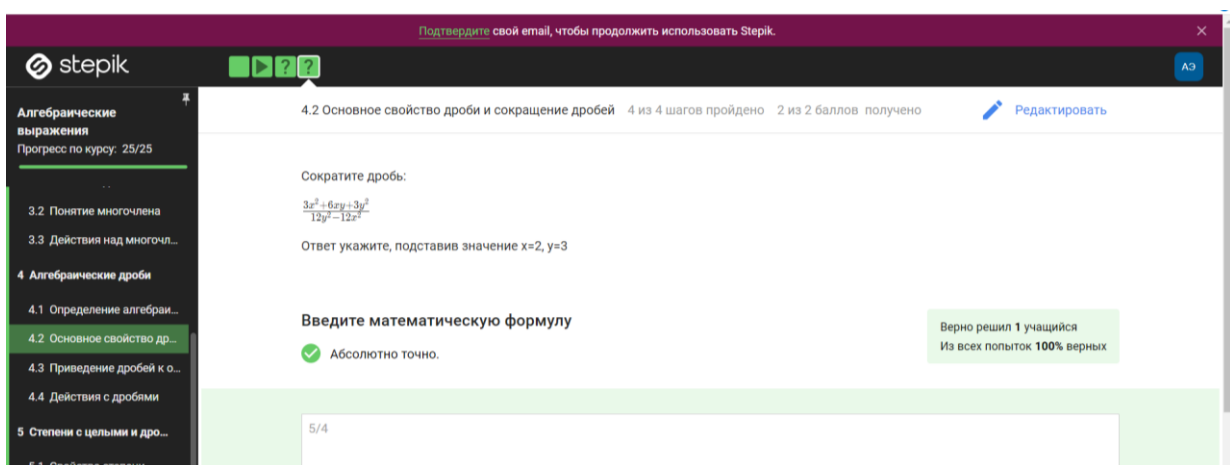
Подтвердите свой email, чтобы продолжить использовать Stepik.

stepik

?
?

АЭ

Алгебраические выражения
Прогресс по курсу: 25/25

3.2 Понятие многочлена
3.3 Действия над многочл...
4 Алгебраические дроби
4.1 Определение алгебраи...
4.2 Основное свойство др...
4.3 Приведение дробей к о...
4.4 Действия с дробями
5 Степени с целыми и дро...

4.2 Основное свойство дроби и сокращение дробей 4 из 4 шагов пройдено 2 из 2 баллов получено

Редактировать

Сократите дробь:

$\frac{3x^2+6xy+3y^2}{12y^2-12x^2}$

Ответ укажите, подставив значение x=2, y=3

Введите математическую формулу

Абсолютно точно.

Верно решил 1 учащийся
Из всех попыток 100% верных

5/4